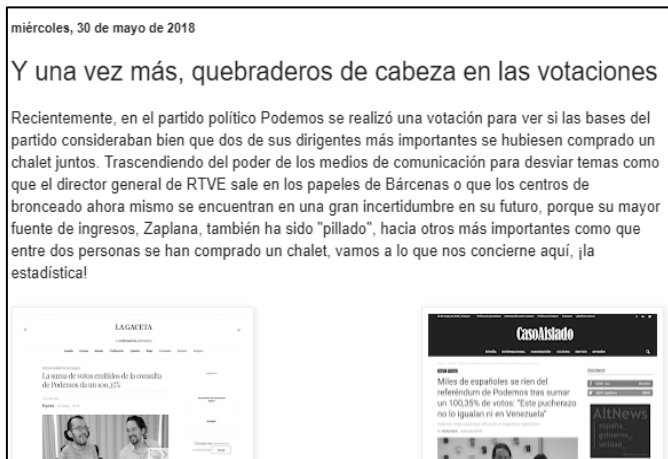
miércoles, 30 de mayo de 2018

Y una vez más, quebraderos de cabeza en las votaciones

Recientemente, en el partido político Podemos se realizó una votación para ver si las bases del partido consideraban bien que dos de sus dirigentes más importantes se hubiesen comprado un chalet juntos. Trascendiendo del poder de los medios de comunicación para desviar temas como que el director general de RTVE sale en los papeles de Bárcenas o que los centros de bronceado ahora mismo se encuentran en una gran incertidumbre en su futuro, porque su mayor fuente de ingresos, Zaplana, también ha sido "pillado", hacia otros más importantes como que entre dos personas se han comprado un chalet, vamos a lo que nos concierne aquí, ¡la estadística!

LA GACETA

La suma de votos emitidos de la consulta de Podemos da un 100,37%

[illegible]

CasoAislado

Miles de españoles se ríen del referéndum de Podemos tras sumar un 100,35% de votos: "Este pucherazo no lo igualan ni en Venezuela"

AltNews
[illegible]